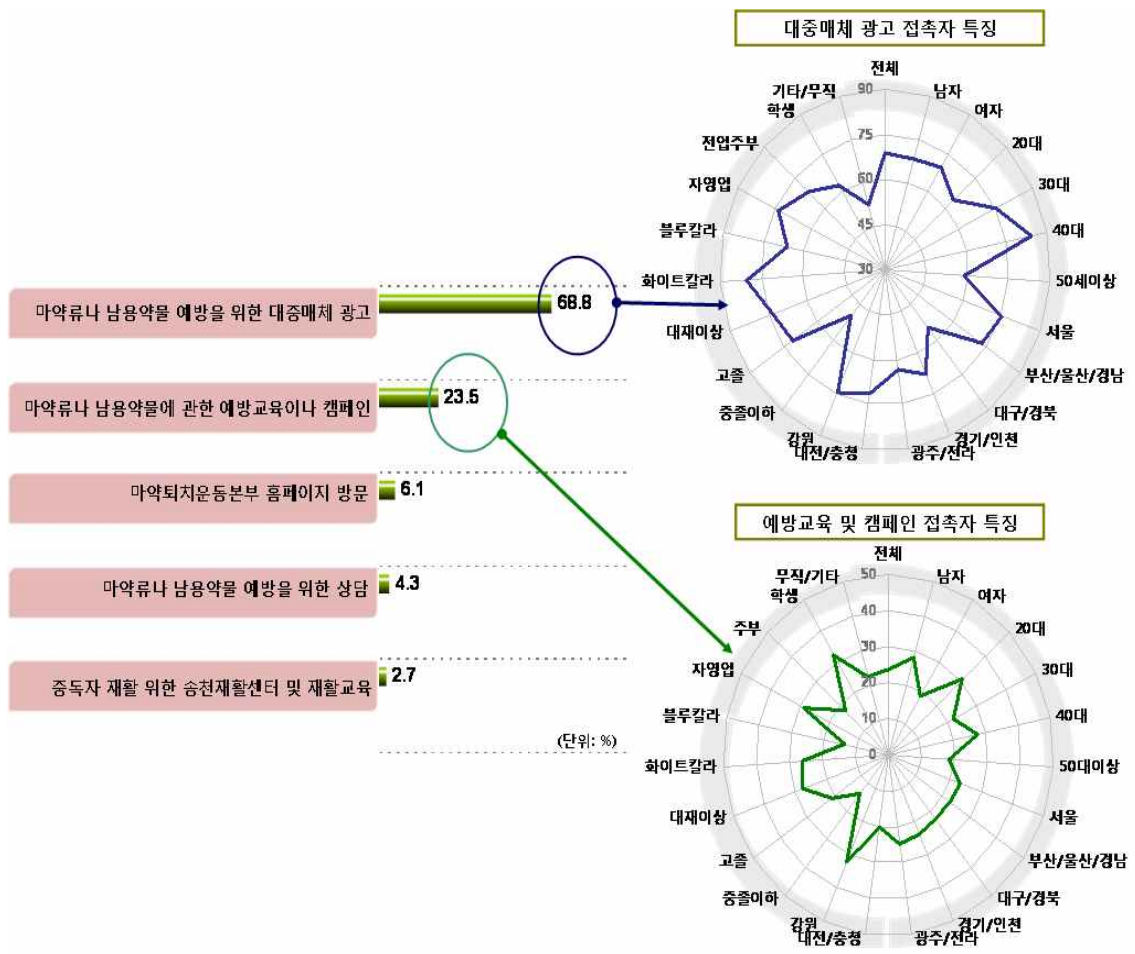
마약류나 남용약물 예방을 위한 대중매체 광고 68.8

마약류나 남용약물에 관한 예방교육이나 캠페인 23.5

마약퇴치운동본부 홈페이지 방문 6.1

마약류나 남용약물 예방을 위한 상담 4.3

중독자 재활 위한 송천재활센터 및 재활교육 2.7

(단위: %)

대중매체 광고 접촉자 특징

전체
남자
여자
20대
30대
40대
50세이상
서울
부산/울산/경남
대구/경북
경기/인천
광주/전라
강원
대전/충청
중졸이하
고졸
대재이상
화이트칼라
블루칼라
자영업
전업주부
학생
기타/무직
90
75
60
45
30

예방교육 및 캠페인 접촉자 특징

전체
남자
여자
20대
30대
40대
50대이상
서울
부산/울산/경남
대구/경북
경기/인천
광주/전라
강원
대전/충청
중졸이하
고졸
대재이상
화이트칼라
블루칼라
자영업
주부
학생
무직/기타
50
40
30
20
10
0